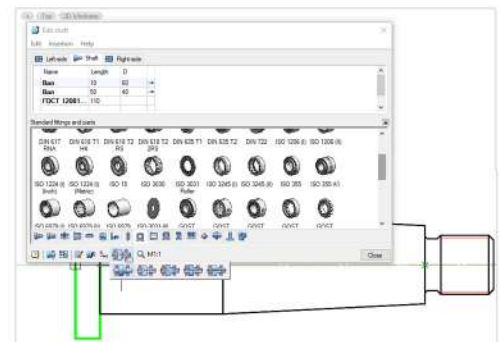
Edit shaft

Edit Insertion Help

Lefthside Shaft Righthside

| Name | Length | D |
|---|---|---|
| Вал | 10 | 60 |
| Вал | 50 | 40 |
| ГОСТ 12081... | 110 | |

Standard fittings and parts

DIN 617 RNA
DIN 618 T1 HK
DIN 618 T2 RS
DIN 3031 M 2RS
DIN 635 T1
DIN 635 T2
DIN 722
ISO 1206 (I)
ISO 1206 (II)
ISO 1224 (I) (inch)
ISO 1224 (I) (Metric)
ISO 15
ISO 3030
ISO 3031 Roller
ISO 3245 (I)
ISO 3245 (II)
ISO 355
ISO 355 A1
GOST
GOST
GOST

M1:1

Close